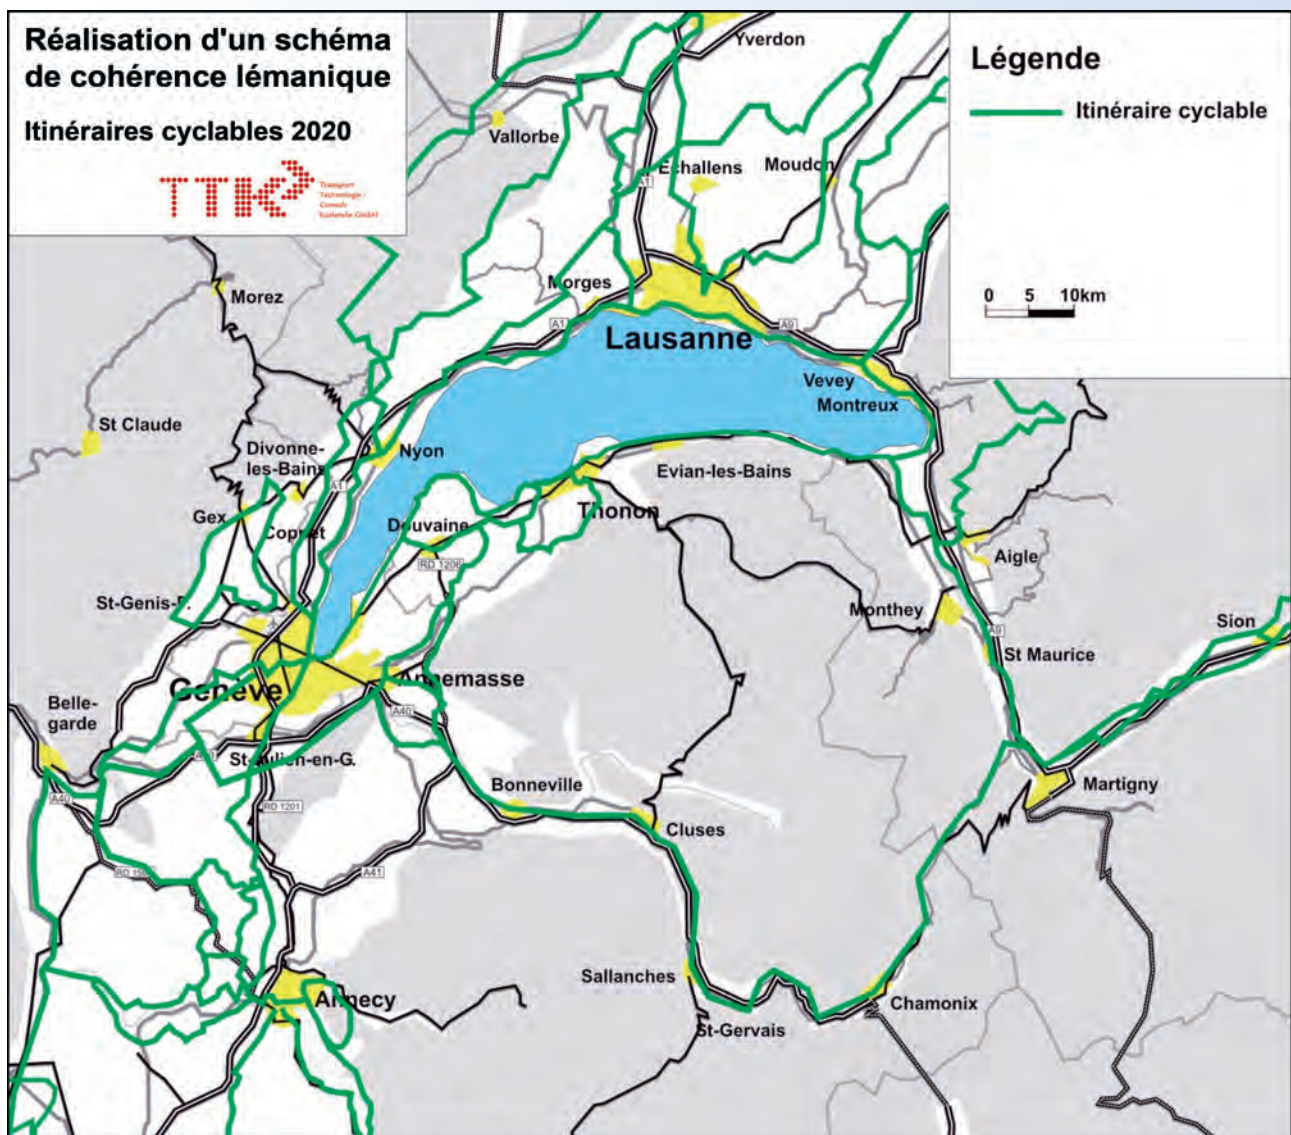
Réalisation d'un schéma de cohérence lémanique

Itinéraires cyclables 2020

TTK Transport Technologie-Consult Karlsruhe GmbH

Légende

Itinéraire cyclable

0 5 10km

Yverdon

Vallorbe

Echallens

Moudon

A1

Morez

Morges

A1

A9

Lausanne

Vevey

Montreux

St Claude

Divonne-les-Bains

Nyon

A1

Evian-les-Bains

Gex

Coppet

Douvaine

Thonon

RD 1206

Aigle

St-Genis-P.

Monthey

Sion

A9

St Maurice

Genève

Annemasse

Bellegarde

A40

St-Julien-en-G.

Martigny

A40

RD 1201

Bonneville

Cluses

RD 150

A41

Sallanches

Annecy

Chamonix

St-Gervais